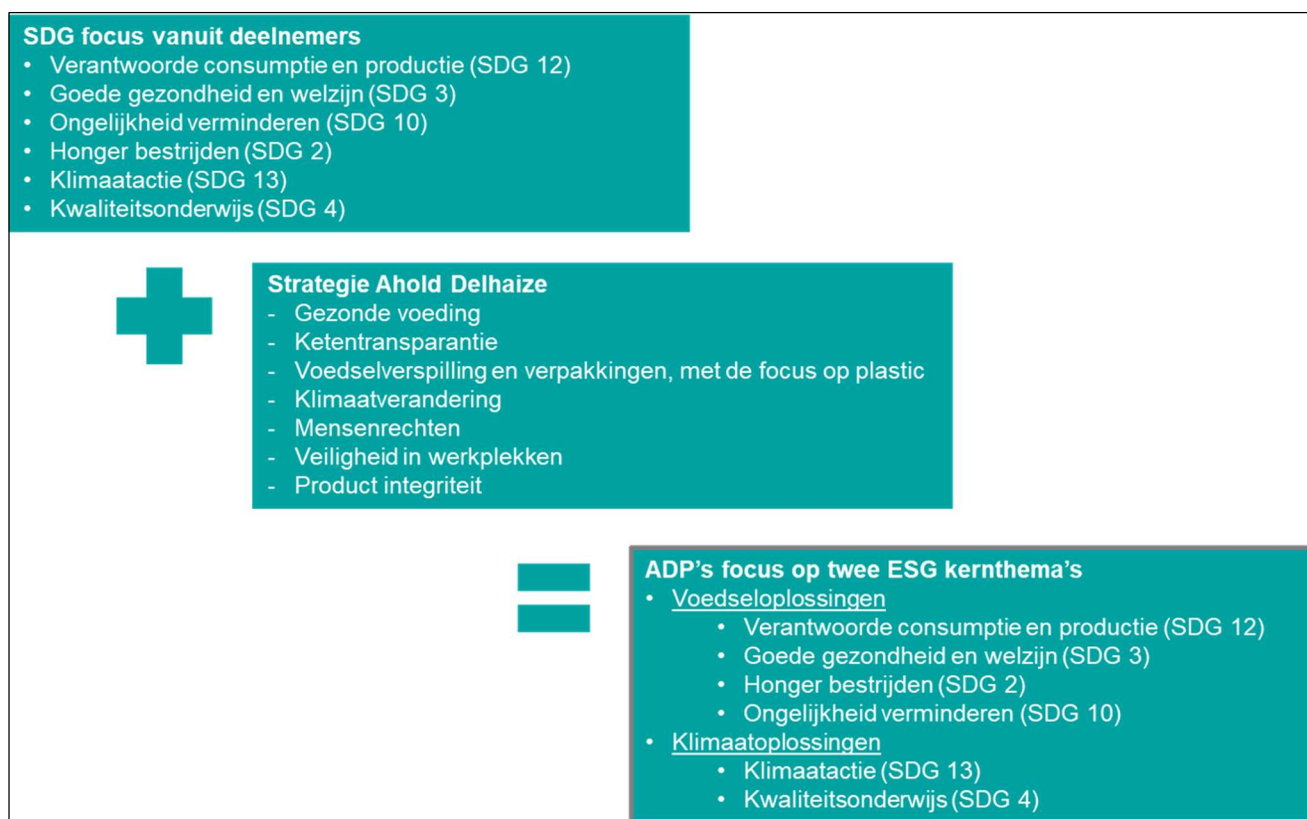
SDG focus vanuit deelnemers
• Verantwoorde consumptie en productie (SDG 12)
• Goede gezondheid en welzijn (SDG 3)
• Ongelijkheid verminderen (SDG 10)
• Honger bestrijden (SDG 2)
• Klimaatactie (SDG 13)
• Kwaliteitsonderwijs (SDG 4)

Strategie Ahold Delhaize
- Gezonde voeding
- Ketentransparantie
- Voedselverspilling en verpakkingen, met de focus op plastic
- Klimaatverandering
- Mensenrechten
- Veiligheid in werkplekken
- Product integriteit

ADP's focus op twee ESG kernthema's
• Voedseloplossingen
  • Verantwoorde consumptie en productie (SDG 12)
  • Goede gezondheid en welzijn (SDG 3)
  • Honger bestrijden (SDG 2)
  • Ongelijkheid verminderen (SDG 10)
• Klimaatoplossingen
  • Klimaatactie (SDG 13)
  • Kwaliteitsonderwijs (SDG 4)